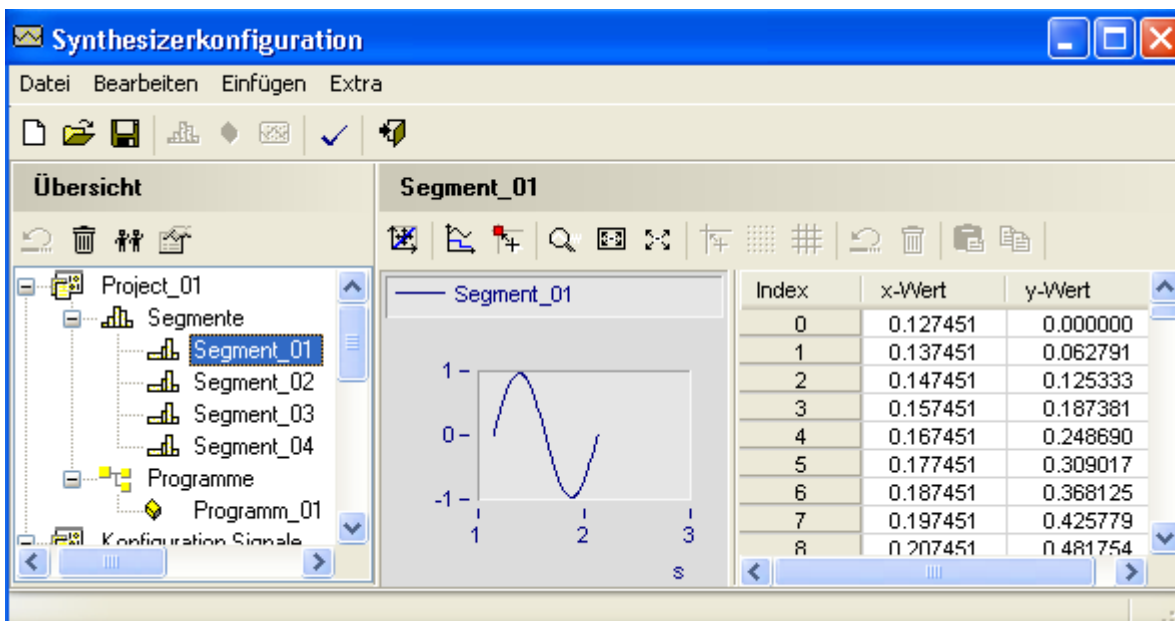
Synthesizerkonfiguration

Datei Bearbeiten Einfügen Extra

Übersicht

Project_01
Segmente
Segment_01
Segment_02
Segment_03
Segment_04
Programme
Programm_01
Konfiguration Signale

Segment_01

Segment_01

1
0
-1
1 2 3
s

| Index | x-Wert | y-Wert |
|---|---|---|
| 0 | 0.127451 | 0.000000 |
| 1 | 0.137451 | 0.062791 |
| 2 | 0.147451 | 0.125333 |
| 3 | 0.157451 | 0.187381 |
| 4 | 0.167451 | 0.248690 |
| 5 | 0.177451 | 0.309017 |
| 6 | 0.187451 | 0.368125 |
| 7 | 0.197451 | 0.425779 |
| 8 | 0.207451 | 0.481754 |